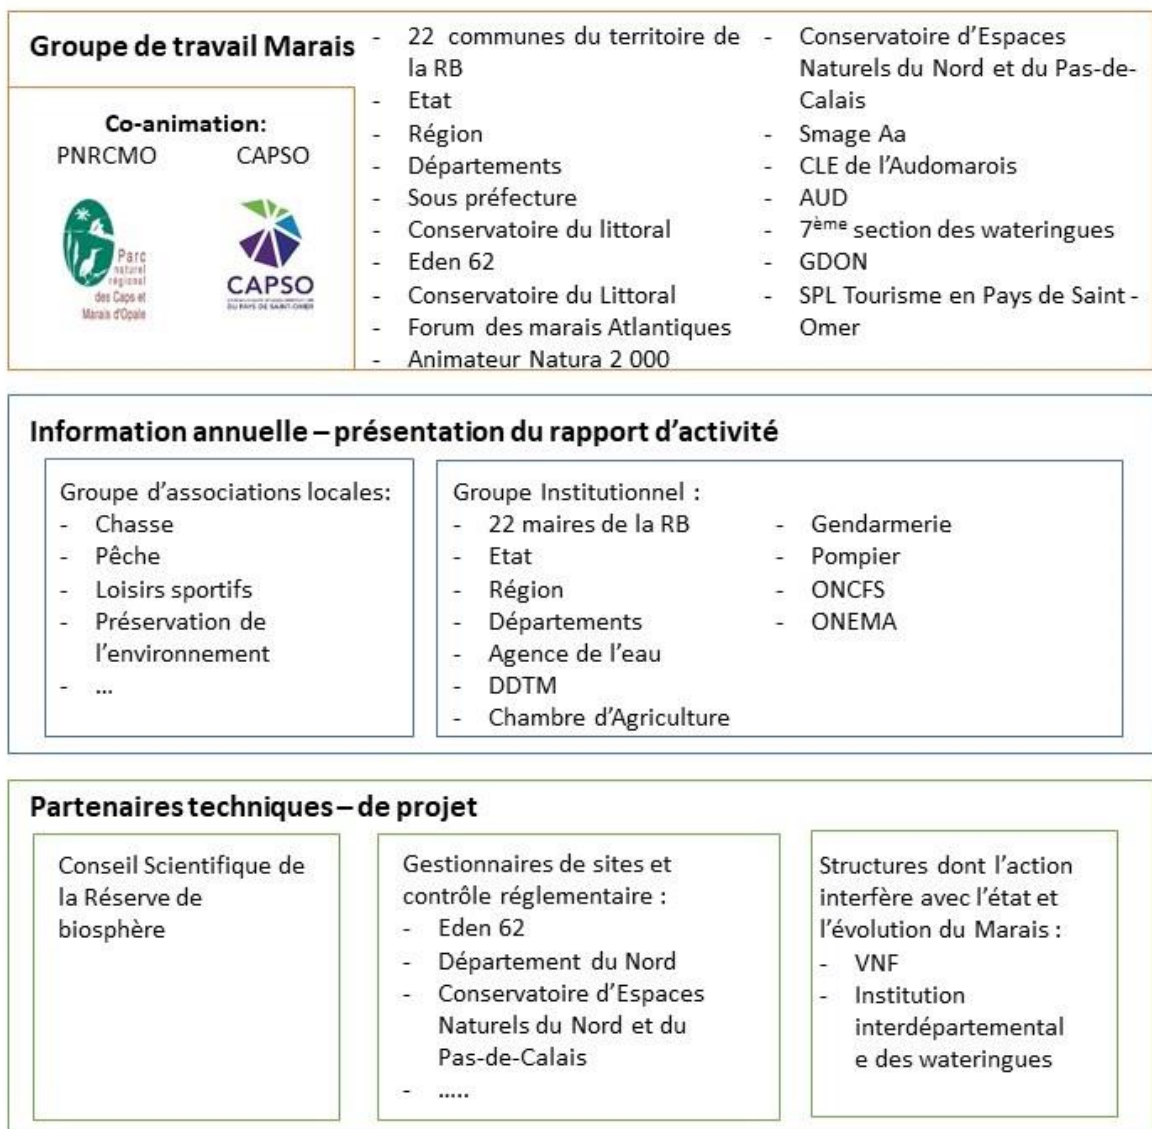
Groupe de travail Marais

Co-animation:
PNRCMO CAPSO

Parc naturel régional des Caps et Marais d'Opale

CAPSO

- 22 communes du territoire de la RB
- Etat
- Région
- Départements
- Sous préfecture
- Conservatoire du littoral
- Eden 62
- Conservatoire du Littoral
- Forum des marais Atlantiques
- Animateur Natura 2 000

- Conservatoire d'Espaces Naturels du Nord et du Pas-de-Calais
- Smage Aa
- CLE de l'Audomarois
- AUD
- 7$^{ème}$ section des wateringues
- GDON
- SPL Tourisme en Pays de Saint - Omer

Information annuelle – présentation du rapport d'activité

Groupe d'associations locales:
- Chasse
- Pêche
- Loisirs sportifs
- Préservation de l'environnement
- ...

Groupe Institutionnel :
- 22 maires de la RB
- Etat
- Région
- Départements
- Agence de l'eau
- DDTM
- Chambre d'Agriculture

- Gendarmerie
- Pompier
- ONCFS
- ONEMA

Partenaires techniques – de projet

Conseil Scientifique de la Réserve de biosphère

Gestionnaires de sites et contrôle réglementaire :
- Eden 62
- Département du Nord
- Conservatoire d'Espaces Naturels du Nord et du Pas-de-Calais
- .....

Structures dont l'action interfère avec l'état et l'évolution du Marais :
- VNF
- Institution interdépartemental e des wateringues